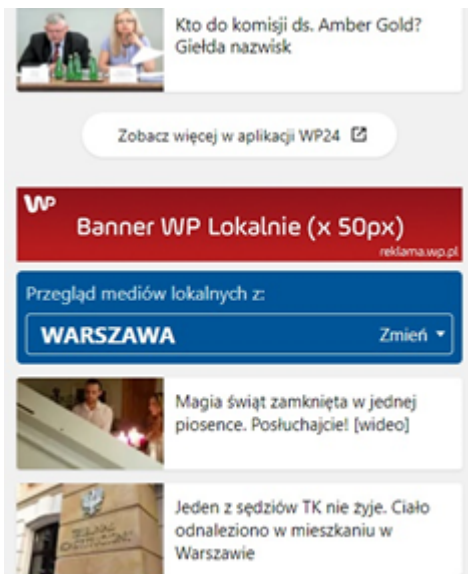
Kto do komisji ds. Amber Gold? Giełda nazwisk

Zobacz więcej w aplikacji WP24

WP

Banner WP Lokalnie (x 50px)

reklama.wp.pl

Przegląd mediów lokalnych z:

WARSZAWA

Zmień

Magia świąt zamknięta w jednej piosence. Posłuchajcie! [wideo]

Jeden z sędziów TK nie żyje. Ciało odnaleziono w mieszkaniu w Warszawie